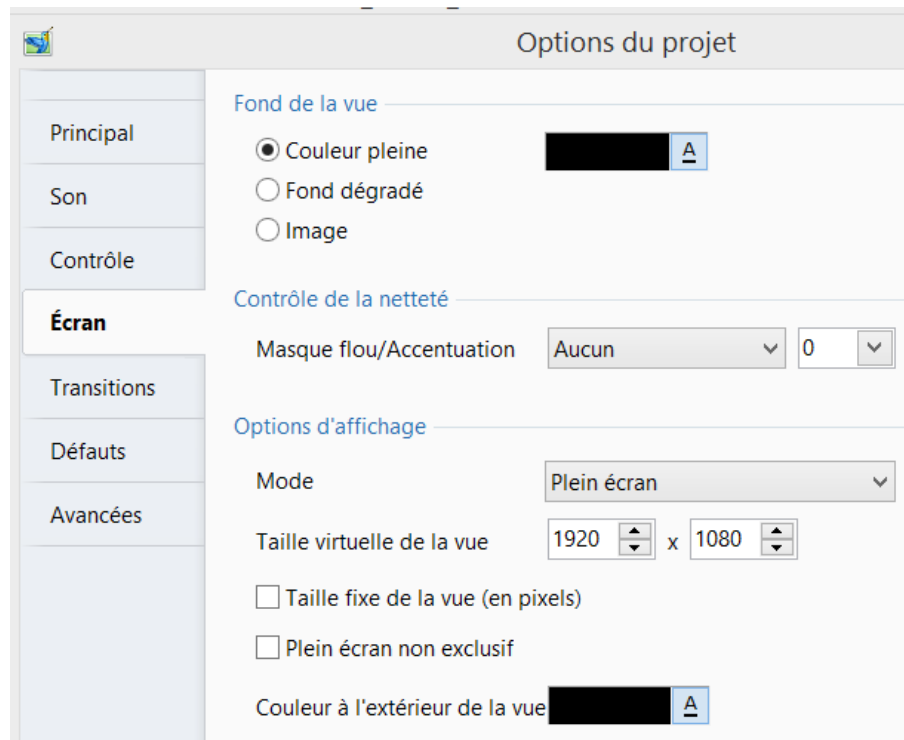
Options du projet

Principal
Son
Contrôle
Écran
Transitions
Défauts
Avancées

Fond de la vue
Couleur pleine
A
Fond dégradé
Image

Contrôle de la netteté
Masque flou/Accentuation
Aucun
0

Options d'affichage
Mode
Plein écran
Taille virtuelle de la vue
1920
x
1080
Taille fixe de la vue (en pixels)
Plein écran non exclusif
Couleur à l'extérieur de la vue
A